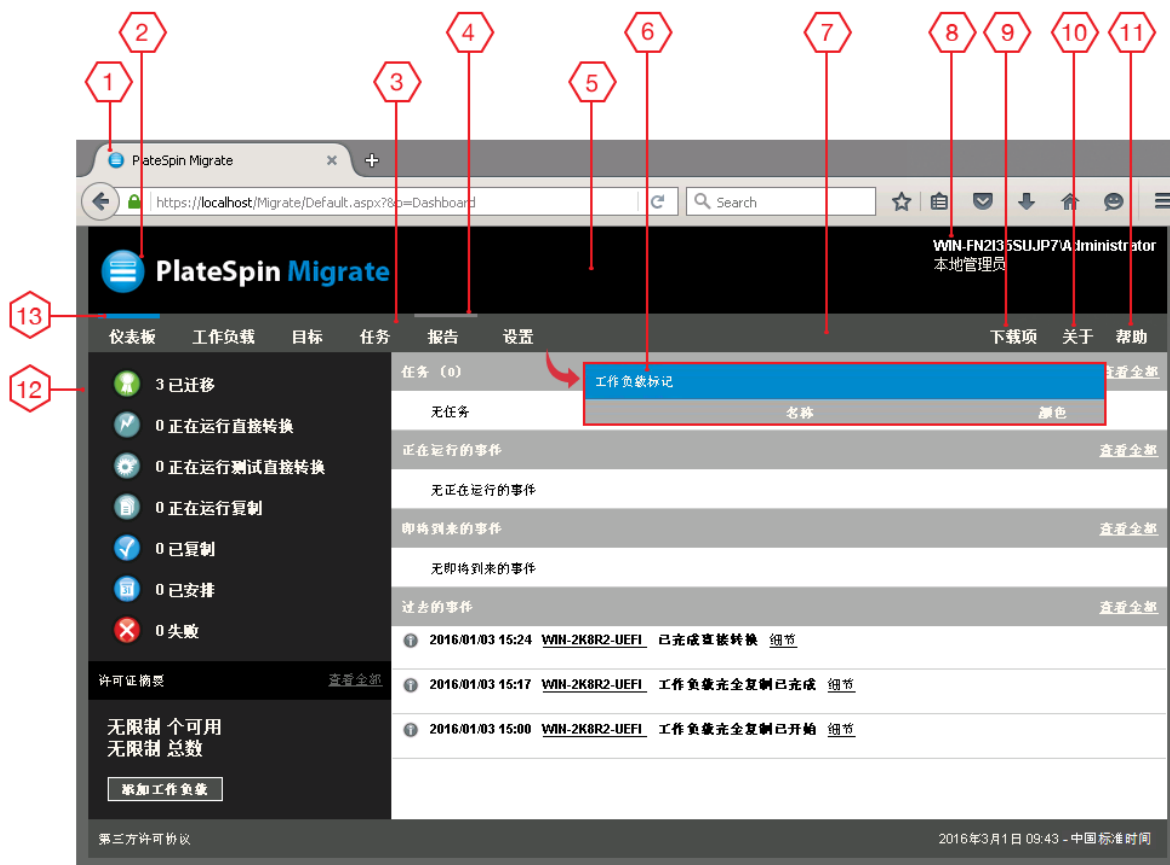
1 2 3 4 5 6 7 8 9 10 11

PlateSpin Migrate

https://localhost/Migrate/Default.aspx?p=Dashboard

Search

PlateSpin Migrate

WIN-FN2I35SUJP7\Administrator
本地管理员

13

仪表板 工作负载 目标 任务 报告 设置

下载项 关于 帮助

12

3 已迁移
0 正在运行直接转换
0 正在运行测试直接转换
0 正在运行复制
0 已复制
0 已安排
0 失败

许可证摘要 查看全部

无限制 个可用
无限制 总数

添加工作负载

任务 (0) 查看全部

工作负载标记

| 名称 | 颜色 |
|---|---|

无任务

正在运行的事件 查看全部

无正在运行的事件

即将到来的事件 查看全部

无即将到来的事件

过去的事件 查看全部

2016/01/03 15:24 WIN-2K8R2-UEFI 已完成直接转换 细节

2016/01/03 15:17 WIN-2K8R2-UEFI 工作负载完全复制已完成 细节

2016/01/03 15:00 WIN-2K8R2-UEFI 工作负载完全复制已开始 细节

第三方许可协议

2016年3月1日 09:43 - 中国标准时间